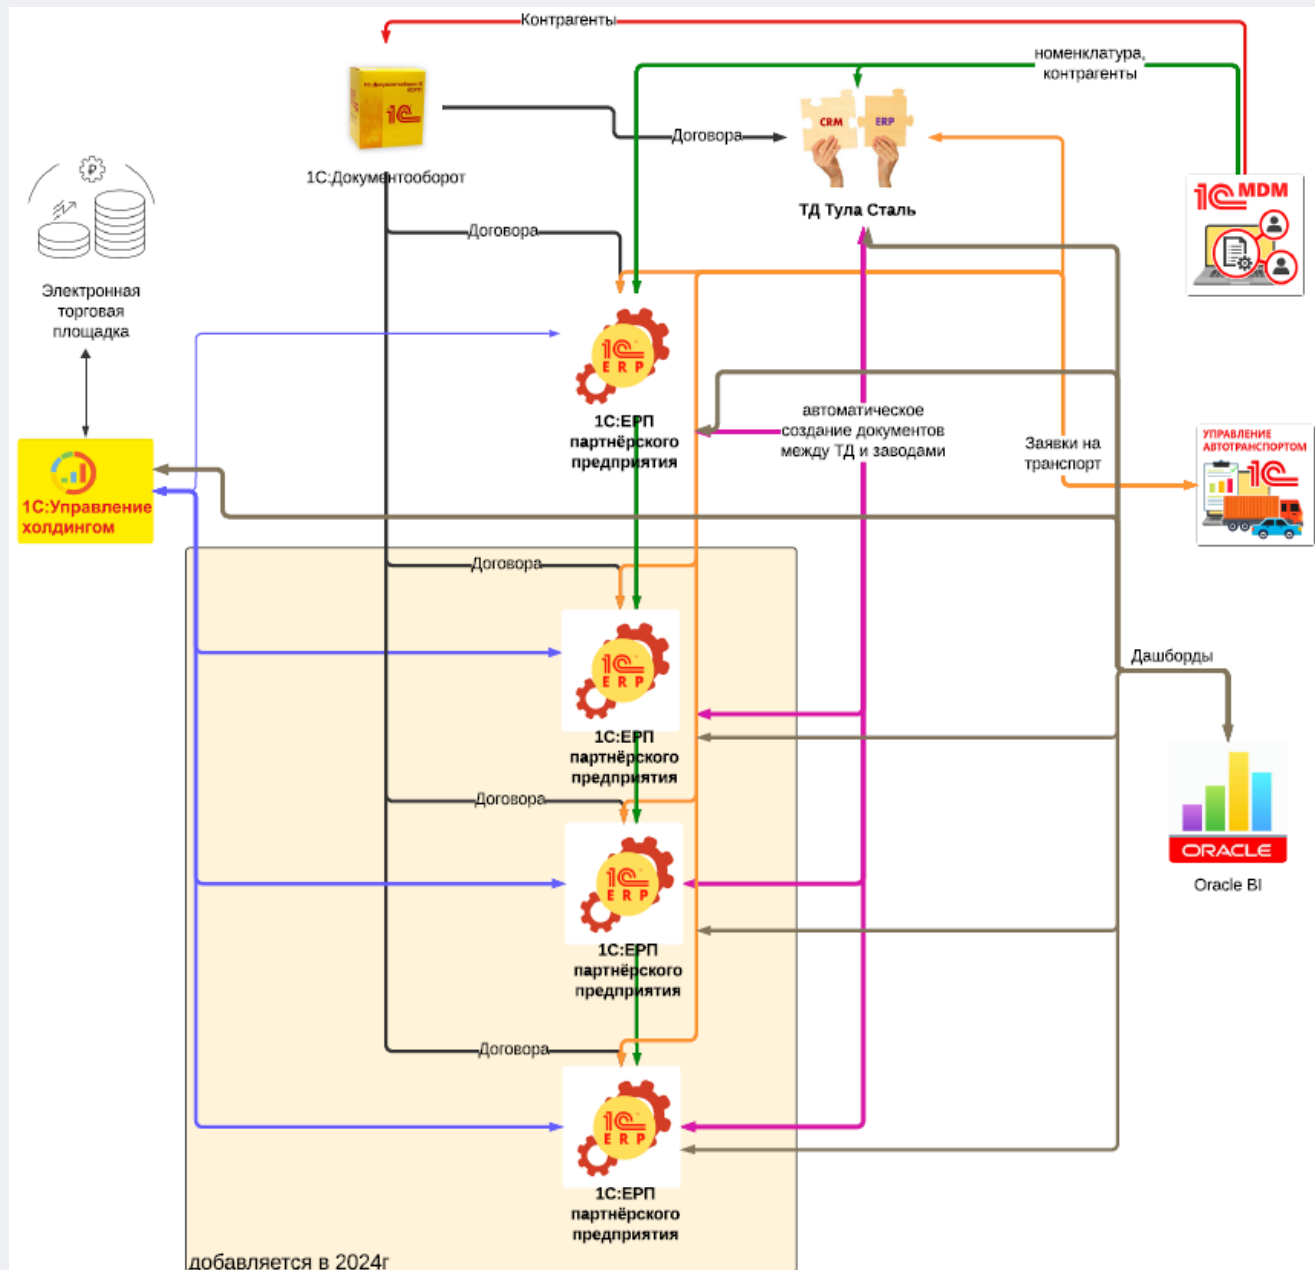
Контрагенты

номенклатура, контрагенты

1С:Документооборот

Договора

CRM

ERP

ТД Тула Сталь

1С MDM

Электронная торговая площадка

Договора

1С ERP

1С:ЕРП партнёрского предприятия

автоматическое создание документов между ТД и заводами

Заявки на транспорт

УПРАВЛЕНИЕ АВТОТРАНСПОРТОМ 1С

1С:Управление холдингом

Договора

1С ERP

1С:ЕРП партнёрского предприятия

Дашборды

ORACLE

Oracle BI

Договора

1С ERP

1С:ЕРП партнёрского предприятия

Договора

1С ERP

1С:ЕРП партнёрского предприятия

добавляется в 2024г